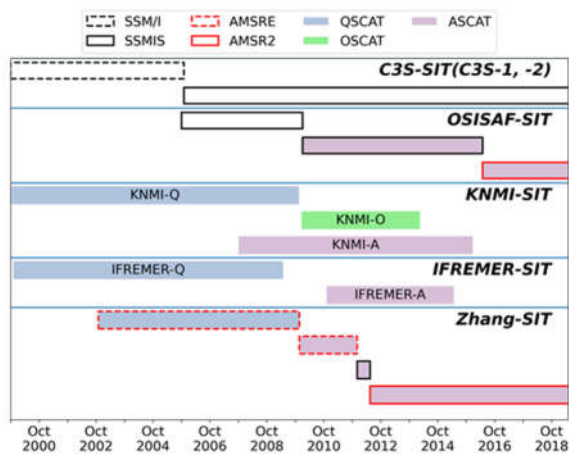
SSM/I
AMSRE
QSCAT
ASCAT
SSMIS
AMSR2
OSCAT

C3S-SIT(C3S-1, -2)

OSISAF-SIT

KNMI-SIT
KNMI-Q
KNMI-O
KNMI-A

IFREMER-SIT
IFREMER-Q
IFREMER-A

Zhang-SIT

Oct 2000
Oct 2002
Oct 2004
Oct 2006
Oct 2008
Oct 2010
Oct 2012
Oct 2014
Oct 2016
Oct 2018